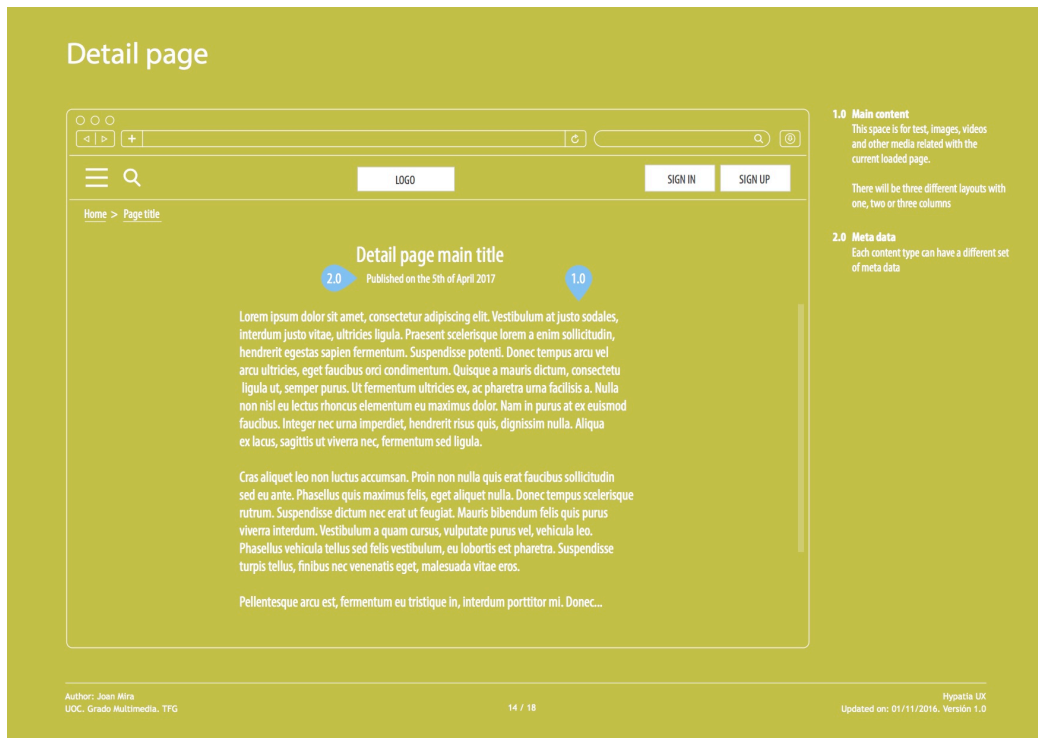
Detail page

LOGO

SIGN IN

SIGN UP

Home > Page title

Detail page main title

2.0 Published on the 5th of April 2017

1.0

Lorem ipsum dolor sit amet, consectetur adipiscing elit. Vestibulum at justo sodales, interdum justo vitae, ultricies ligula. Praesent scelerisque lorem a enim sollicitudin, hendrerit egestas sapien fermentum. Suspendisse potenti. Donec tempus arcu vel arcu ultricies, eget faucibus orci condimentum. Quisque a mauris dictum, consectetu ligula ut, semper purus. Ut fermentum ultricies ex, ac pharetra urna facilisis a. Nulla non nisl eu lectus rhoncus elementum eu maximus dolor. Nam in purus at ex euismod faucibus. Integer nec urna imperdiet, hendrerit risus quis, dignissim nulla. Aliqua ex lacus, sagittis ut viverra nec, fermentum sed ligula.

Cras aliquet leo non luctus accumsan. Proin non nulla quis erat faucibus sollicitudin sed eu ante. Phasellus quis maximus felis, eget aliquet nulla. Donec tempus scelerisque rutrum. Suspendisse dictum nec erat ut feugiat. Mauris bibendum felis quis purus viverra interdum. Vestibulum a quam cursus, vulputate purus vel, vehicula leo. Phasellus vehicula tellus sed felis vestibulum, eu lobortis est pharetra. Suspendisse turpis tellus, finibus nec venenatis eget, malesuada vitae eros.

Pellentesque arcu est, fermentum eu tristique in, interdum porttitor mi. Donec...

1.0 Main content
This space is for test, images, videos and other media related with the current loaded page.

There will be three different layouts with one, two or three columns

2.0 Meta data
Each content type can have a different set of meta data

Author: Joan Mira
UOC. Grado Multimedia. TFG

14 / 18

Hypatia UX
Updated on: 01/11/2016. Versión 1.0